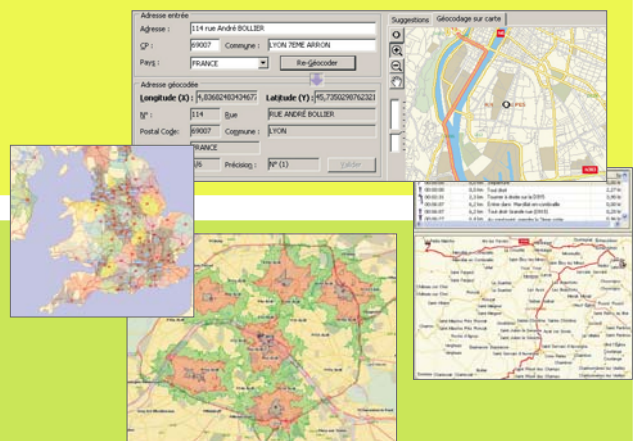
Adresse entrée

Adresse : 114 rue André BOLLIER

CP : 69007 Commune : LYON 7EME ARRON

Pays : FRANCE

Re-Géocoder

Adresse géocodée

Longitude (X) : 4,8368248343467

Latitude (Y) : 45,7350298762321

N° : 114 Rue : RUE ANDRE BOLLIER

Postal Code : 69007 Commune : LYON

FRANCE

Précision : N° (1)

Valider

Suggestions

Géocodage sur carte

00:00:00 0 km Tout droit 0,27 km
00:00:31 0,3 km Tourner à droite sur la D370 0,85 km
00:06:07 6,2 km Entrer dans Montlhéry en contrebas 0,03 km
00:06:07 6,2 km Tout droit Grande rue (D45) 0,86 km
00:06:07 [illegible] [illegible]